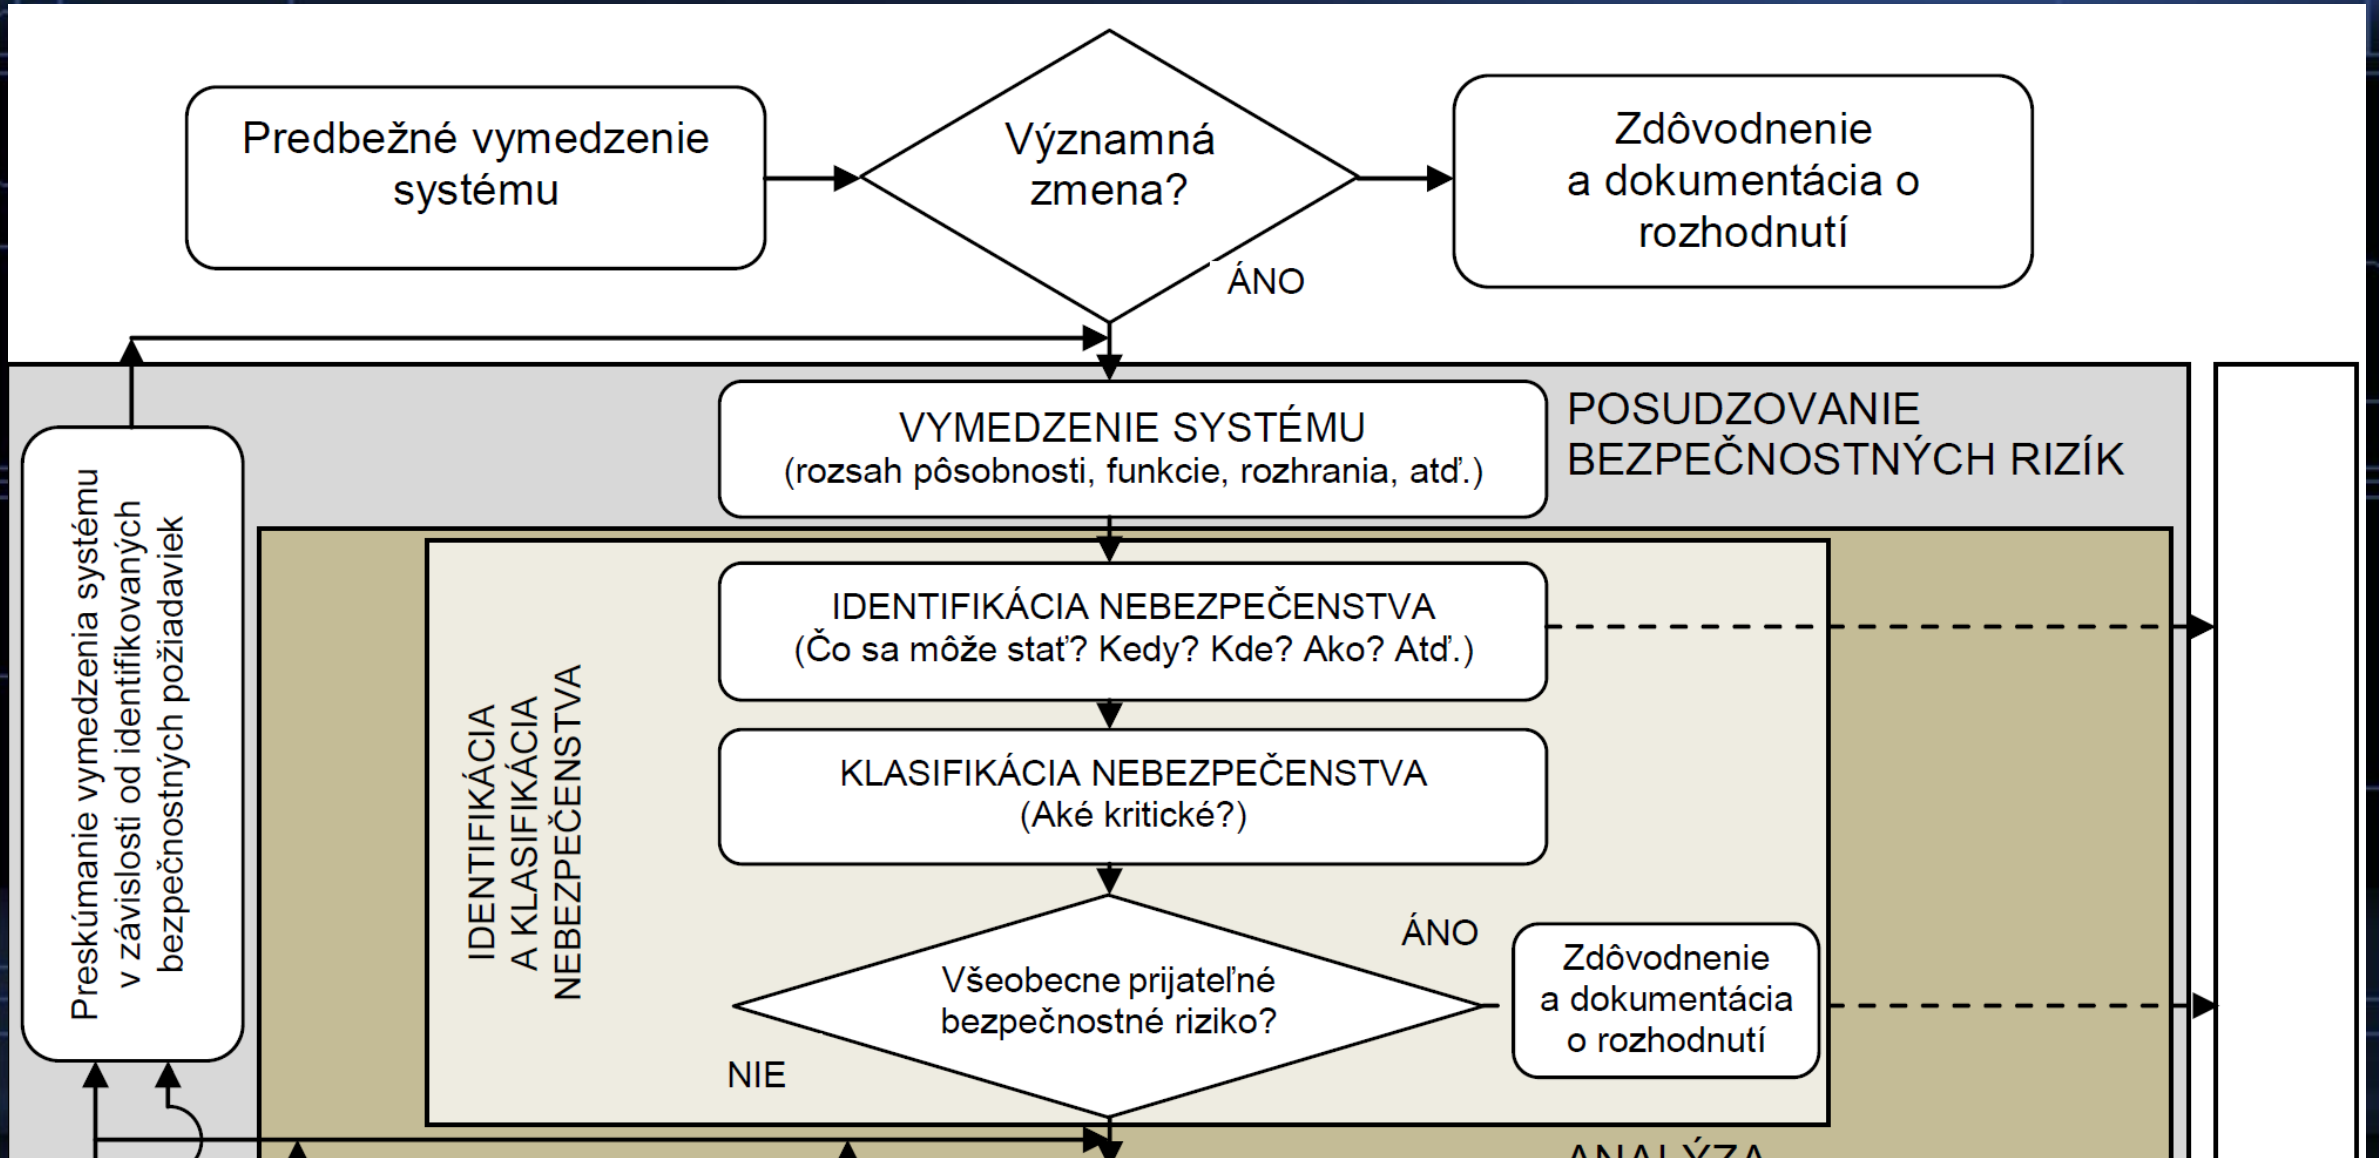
Predbežné vymedzenie systému

Významná zmena?

Zdôvodnenie a dokumentácia o rozhodnutí

ÁNO

VYMEDZENIE SYSTÉMU
(rozsah pôsobnosti, funkcie, rozhrania, atď.)

POSUDZOVANIE BEZPEČNOSTNÝCH RIZÍK

Preskúmanie vymedzenia systému v závislosti od identifikovaných bezpečnostných požiadaviek

IDENTIFIKÁCIA A KLASIFIKÁCIA NEBEZPEČENSTVA

IDENTIFIKÁCIA NEBEZPEČENSTVA
(Čo sa môže stať? Kedy? Kde? Ako? Atď.)

KLASIFIKÁCIA NEBEZPEČENSTVA
(Aké kritické?)

ÁNO

Všeobecne prijateľné bezpečnostné riziko?

Zdôvodnenie a dokumentácia o rozhodnutí

NIE

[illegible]